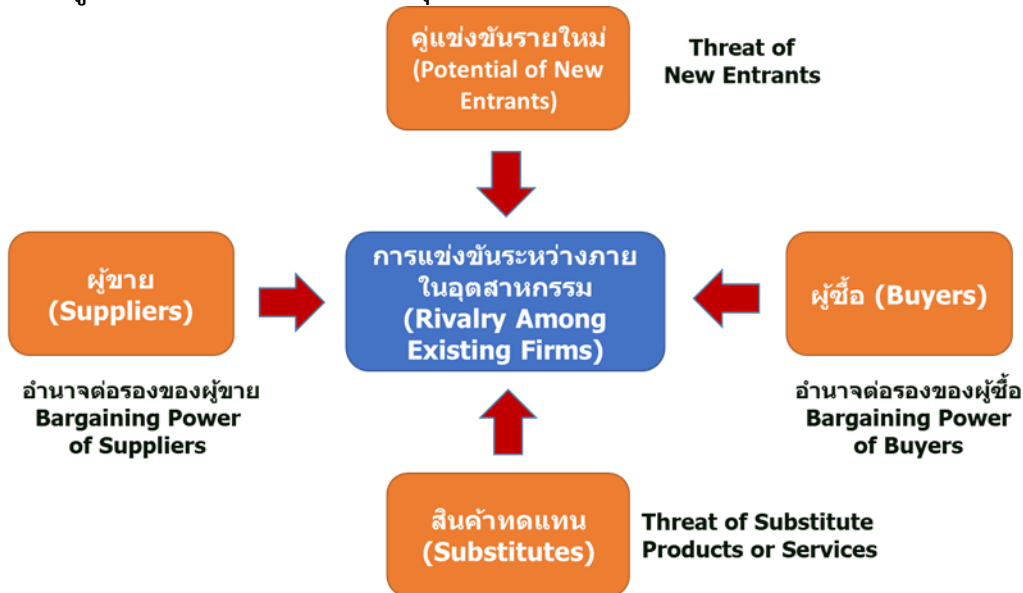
คู่แข่งขันรายใหม่ (Potential of New Entrants)

Threat of New Entrants

ผู้ขาย (Suppliers)

การแข่งขันระหว่างภายในอุตสาหกรรม (Rivalry Among Existing Firms)

ผู้ซื้อ (Buyers)

อำนาจต่อรองของผู้ขาย Bargaining Power of Suppliers

อำนาจต่อรองของผู้ซื้อ Bargaining Power of Buyers

สินค้าทดแทน (Substitutes)

Threat of Substitute Products or Services